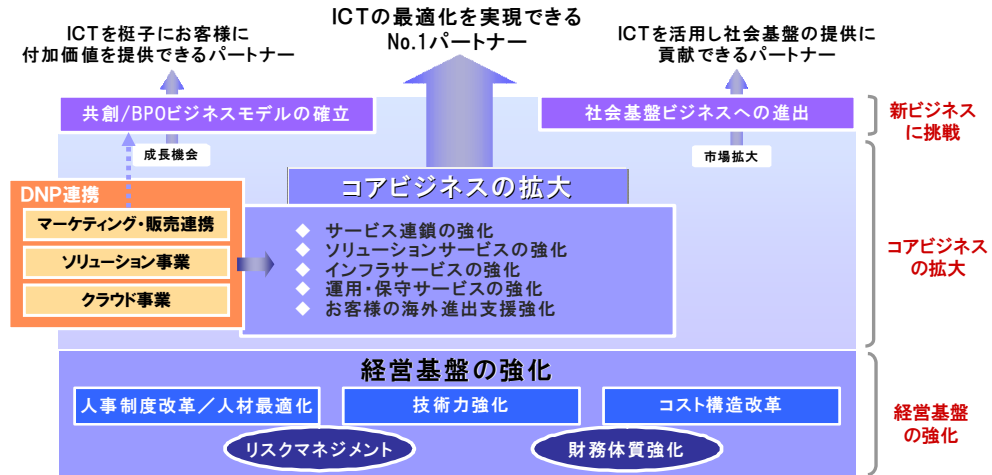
ICTを梃子にお客様に
付加価値を提供できるパートナー

ICTの最適化を実現できる
No.1パートナー

ICTを活用し社会基盤の提供に
貢献できるパートナー

共創/BPOビジネスモデルの確立

社会基盤ビジネスへの進出

新ビジネス
に挑戦

成長機会

市場拡大

コアビジネスの拡大

DNP連携

マーケティング・販売連携

ソリューション事業

クラウド事業

サービス連鎖の強化
ソリューションサービスの強化
インフラサービスの強化
運用・保守サービスの強化
お客様の海外進出支援強化

コアビジネス
の拡大

経営基盤の強化

人事制度改革／人材最適化

技術力強化

コスト構造改革

リスクマネジメント

財務体質強化

経営基盤
の強化